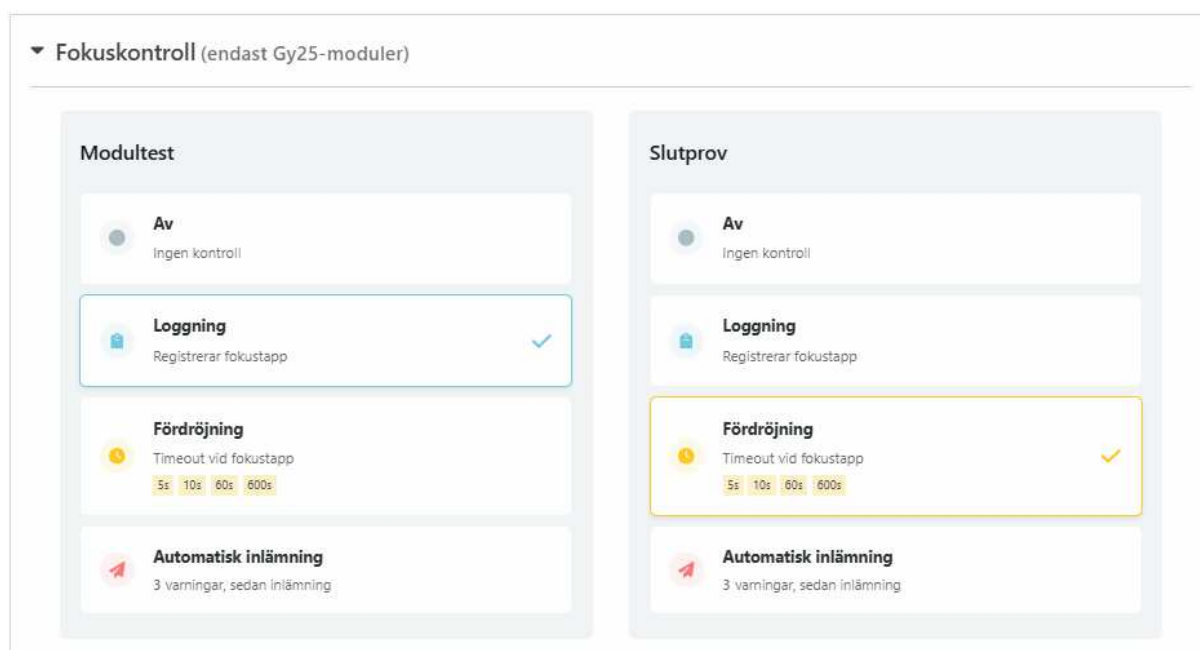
Fokuskontroll (endast Gy25-moduler)

Modultest

Av
Ingen kontroll

Loggning
Registrerar fokustapp

Fördröjning
Timeout vid fokustapp
5s 10s 60s 600s

Automatisk inlämning
3 varningar, sedan inlämning

Slutprov

Av
Ingen kontroll

Loggning
Registrerar fokustapp

Fördröjning
Timeout vid fokustapp
5s 10s 60s 600s

Automatisk inlämning
3 varningar, sedan inlämning